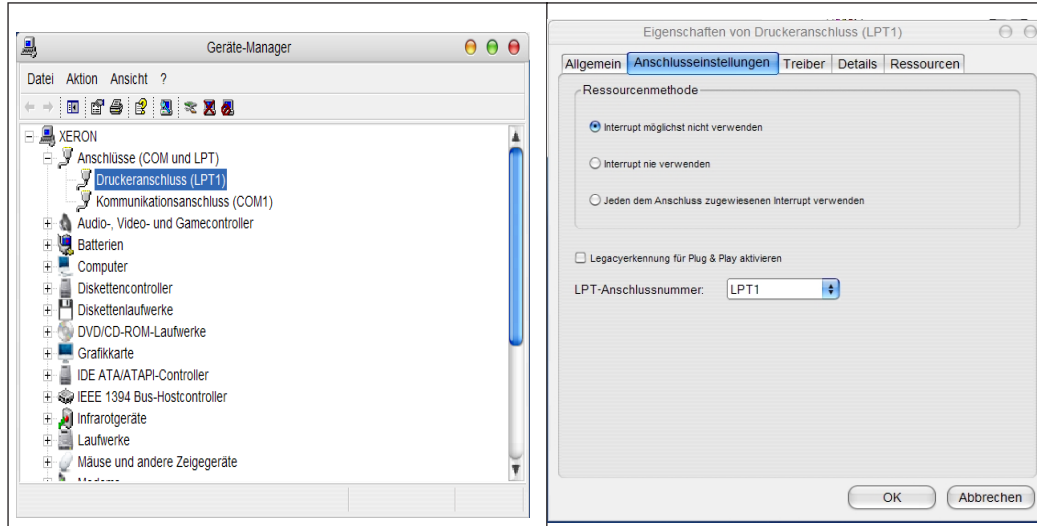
Geräte-Manager

Datei Aktion Ansicht ?

XERON
Anschlüsse (COM und LPT)
Druckeranschluss (LPT1)
Kommunikationsanschluss (COM1)
Audio-, Video- und Gamecontroller
Batterien
Computer
Diskettencontroller
Diskettenlaufwerke
DVD/CD-ROM-Laufwerke
Grafikkarte
IDE ATA/ATAPI-Controller
IEEE 1394 Bus-Hostcontroller
Infrarotgeräte
Laufwerke
Mäuse und andere Zeigegeräte
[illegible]

Eigenschaften von Druckeranschluss (LPT1)

Allgemein | Anschlusseinstellungen | Treiber | Details | Ressourcen

Ressourcenmethode

Interrupt möglichst nicht verwenden

Interrupt nie verwenden

Jeden dem Anschluss zugewiesenen Interrupt verwenden

Legacyerkennung für Plug & Play aktivieren

LPT-Anschlussnummer: LPT1

OK

Abbrechen